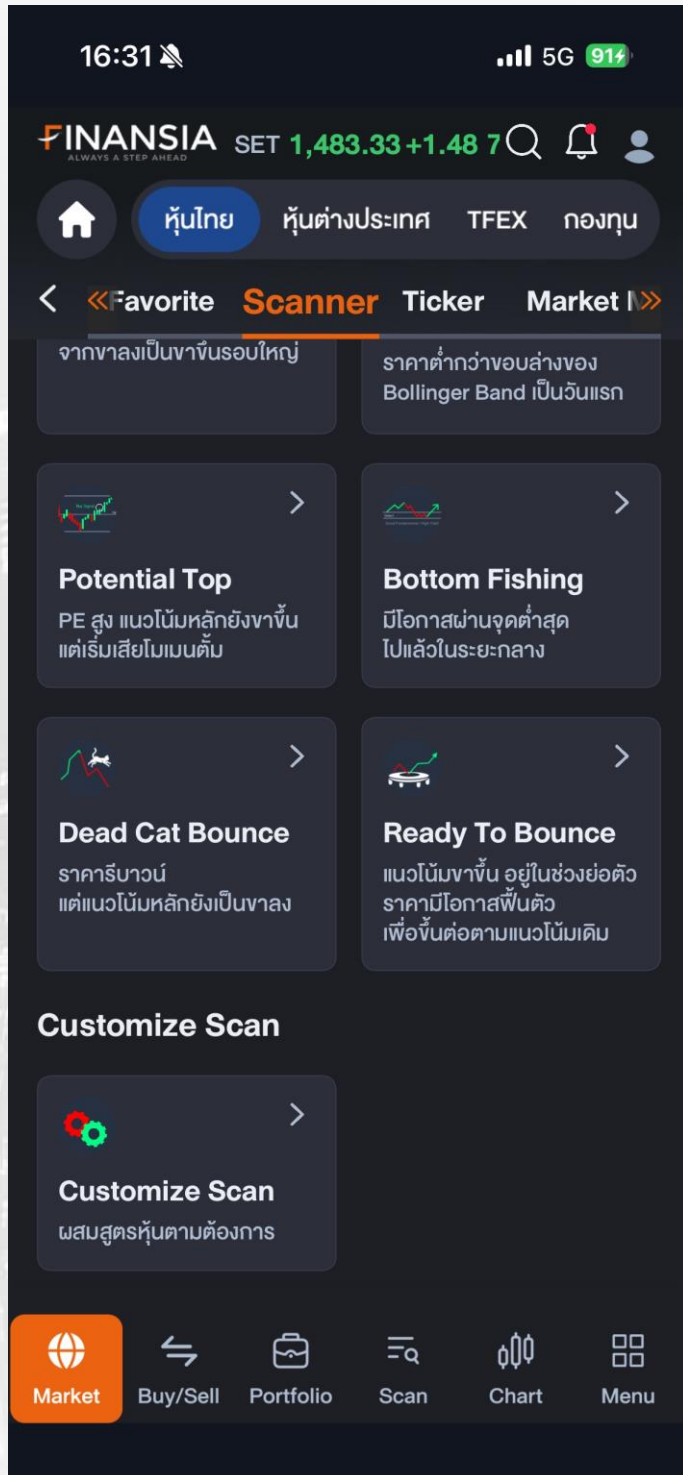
16:31

5G 91

FINANSIA ALWAYS A STEP AHEAD SET 1,483.33 +1.48 7

หุ้นไทย หุ้นต่างประเทศ TFEX กองทุน

« Favorite Scanner Ticker Market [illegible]

จากขาลงเป็นขาขึ้นรอบใหญ่

ราคาต่ำกว่าขอบล่างของ Bollinger Band เป็นวันแรก

Potential Top
PE สูง แนวโน้มหลักยังขาขึ้น แต่เริ่มเสียโมเมนตั้ม

Bottom Fishing
มีโอกาสผ่านจุดต่ำสุด ไปแล้วในระยะกลาง

Dead Cat Bounce
ราคารีบาวน์ แต่แนวโน้มหลักยังเป็นขาลง

Ready To Bounce
แนวโน้มขาขึ้น อยู่ในช่วงย่อตัว ราคามีโอกาสฟื้นตัว เพื่อขึ้นต่อตามแนวโน้มเดิม

Customize Scan

Customize Scan
ผสมสูตรหุ้นตามต้องการ

Market Buy/Sell Portfolio Scan Chart Menu